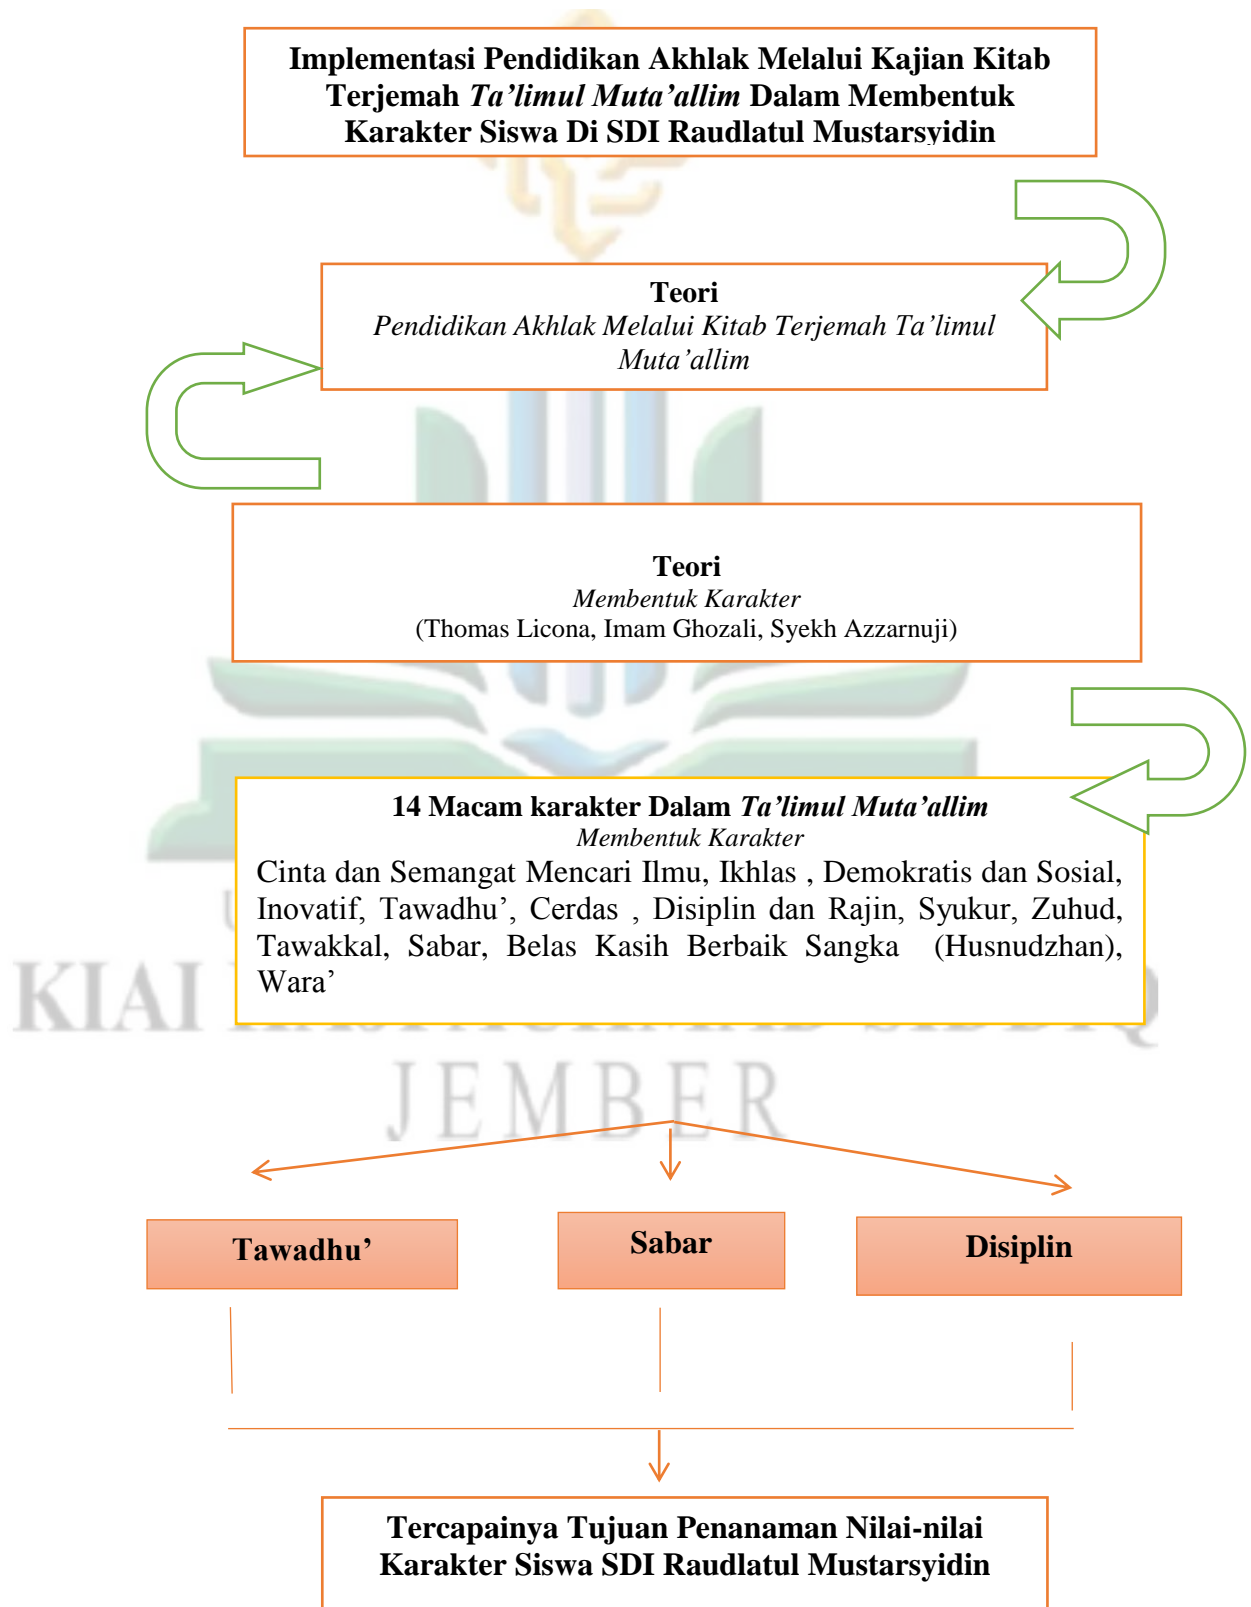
Implementasi Pendidikan Akhlak Melalui Kajian Kitab Terjemah *Ta'limul Muta'allim* Dalam Membentuk Karakter Siswa Di SDI Raudlatul Mustarsyidin

Teori
*Pendidikan Akhlak Melalui Kitab Terjemah Ta'limul Muta'allim*

Teori
*Membentuk Karakter*
(Thomas Licona, Imam Ghozali, Syekh Azzarnuji)

14 Macam karakter Dalam *Ta'limul Muta'allim*
*Membentuk Karakter*
Cinta dan Semangat Mencari Ilmu, Ikhlas , Demokratis dan Sosial, Inovatif, Tawadhu', Cerdas , Disiplin dan Rajin, Syukur, Zuhud, Tawakkal, Sabar, Belas Kasih Berbaik Sangka (Husnudzhan), Wara'

KIAI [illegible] JEMBER

Tawadhu'

Sabar

Disiplin

Tercapainya Tujuan Penanaman Nilai-nilai Karakter Siswa SDI Raudlatul Mustarsyidin